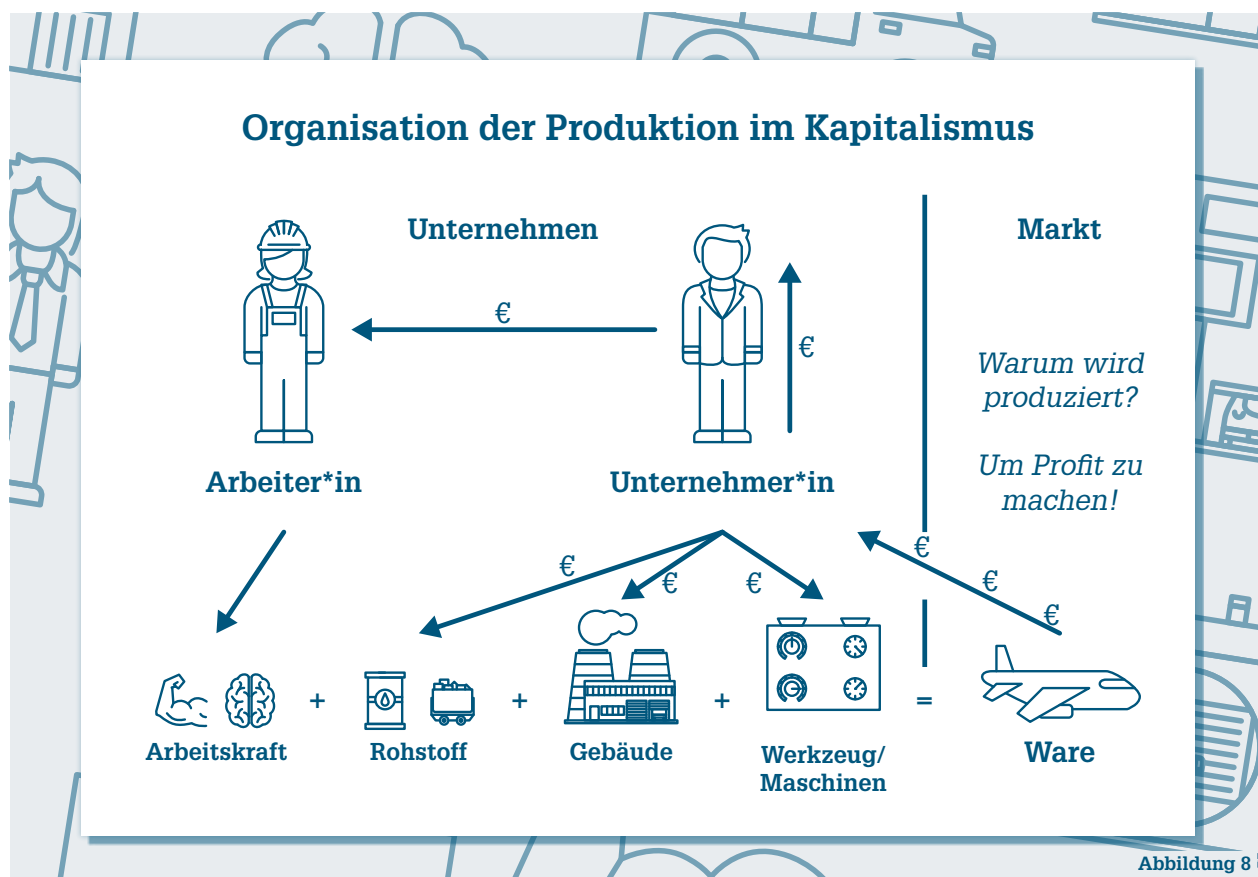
Organisation der Produktion im Kapitalismus

Unternehmen

Markt

€

€

Warum wird produziert?

Um Profit zu machen!

Arbeiter*in

Unternehmer*in

€

€

€

€

€

€

Arbeitskraft + Rohstoff + Gebäude + Werkzeug/ Maschinen = Ware

Abbildung 8